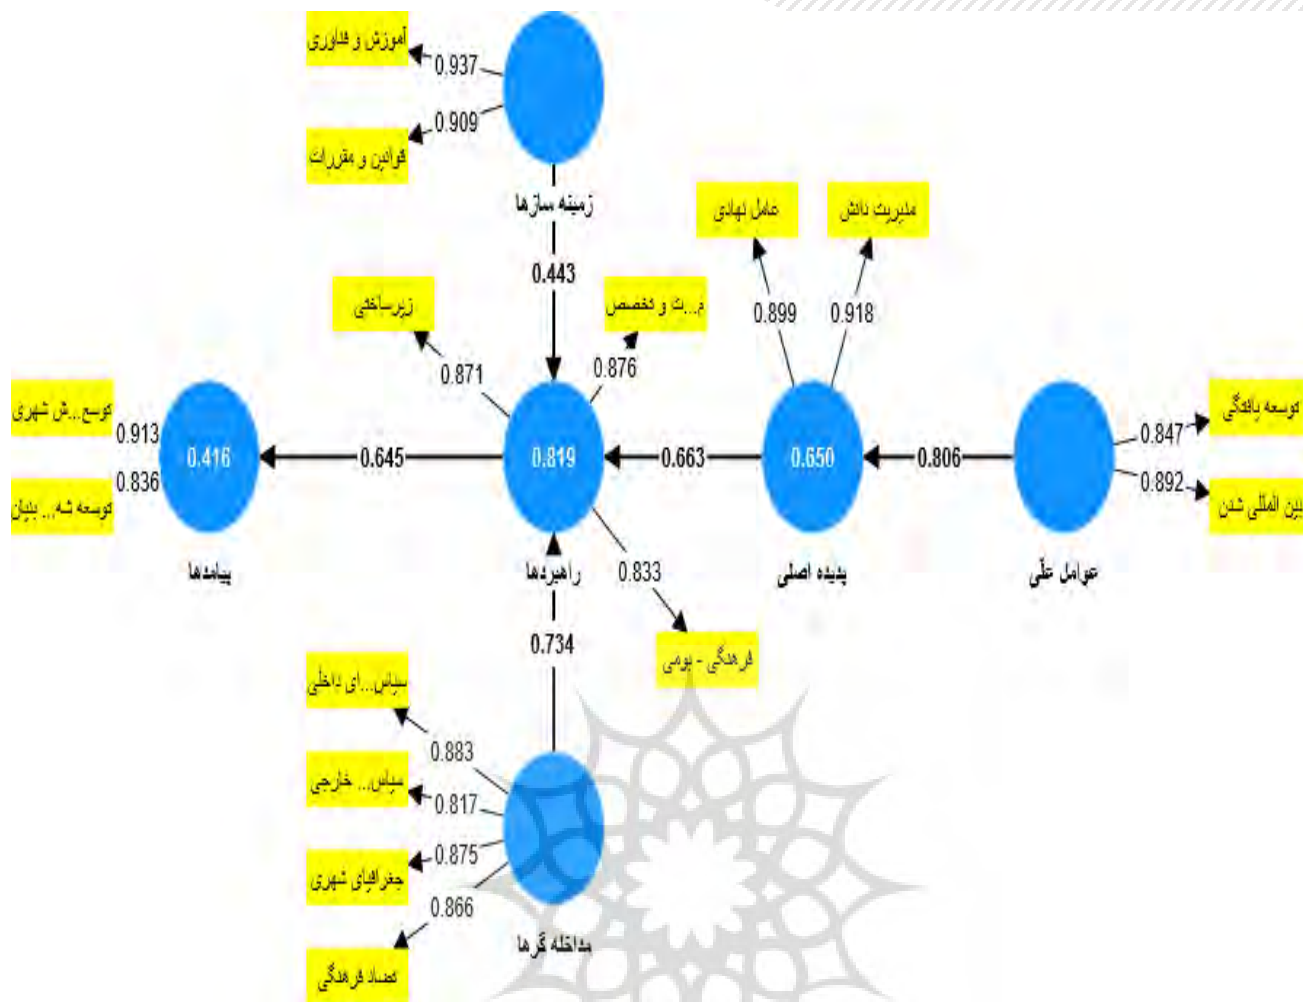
آموزش و فناوری
0.937
0.909
قوانین و مقررات
زمینه سازها
عامل نهادی
مدیریت دانش
0.443
زیرساختی
م...ت و تخصص
0.899
0.918
0.871
0.876
توسع...ش شهری
0.913
0.836
توسعه شه... بدیان
0.416
0.645
0.819
0.663
0.650
0.806
توسعه یافتگی
0.847
0.892
بین المللی شدن
پیامدها
راهبردها
0.833
پدیده اصلی
عوامل علّی
0.734
فرهنگی - بومی
سیاس...ای داخلی
0.883
سیاس... خارجی
0.817
0.875
جغرافیای شهری
0.866
مداخله گرها
تضاد فرهنگی